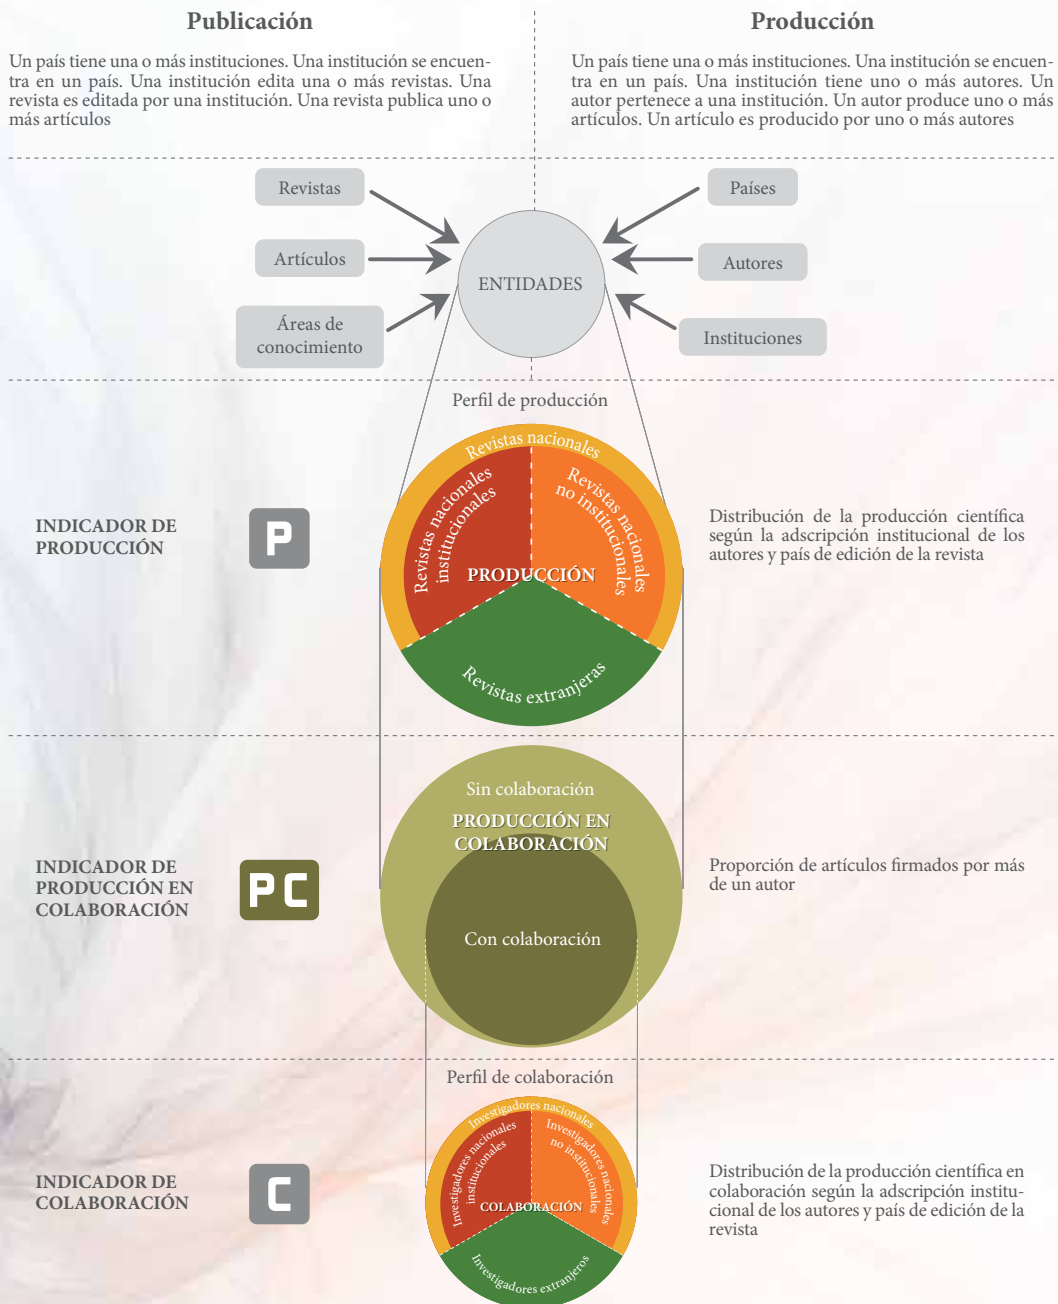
Publicación

Un país tiene una o más instituciones. Una institución se encuentra en un país. Una institución edita una o más revistas. Una revista es editada por una institución. Una revista publica uno o más artículos

Producción

Un país tiene una o más instituciones. Una institución se encuentra en un país. Una institución tiene uno o más autores. Un autor pertenece a una institución. Un autor produce uno o más artículos. Un artículo es producido por uno o más autores

Revistas

Artículos

Áreas de conocimiento

ENTIDADES

Países

Autores

Instituciones

Perfil de producción

Revistas nacionales

Revistas nacionales institucionales

Revistas nacionales no institucionales

PRODUCCIÓN

Revistas extranjeras

INDICADOR DE PRODUCCIÓN

P

Distribución de la producción científica según la adscripción institucional de los autores y país de edición de la revista

Sin colaboración

PRODUCCIÓN EN COLABORACIÓN

Con colaboración

INDICADOR DE PRODUCCIÓN EN COLABORACIÓN

PC

Proporción de artículos firmados por más de un autor

Perfil de colaboración

Investigadores nacionales

Investigadores nacionales institucionales

Investigadores nacionales no institucionales

COLABORACIÓN

Investigadores extranjeros

INDICADOR DE COLABORACIÓN

C

Distribución de la producción científica en colaboración según la adscripción institucional de los autores y país de edición de la revista